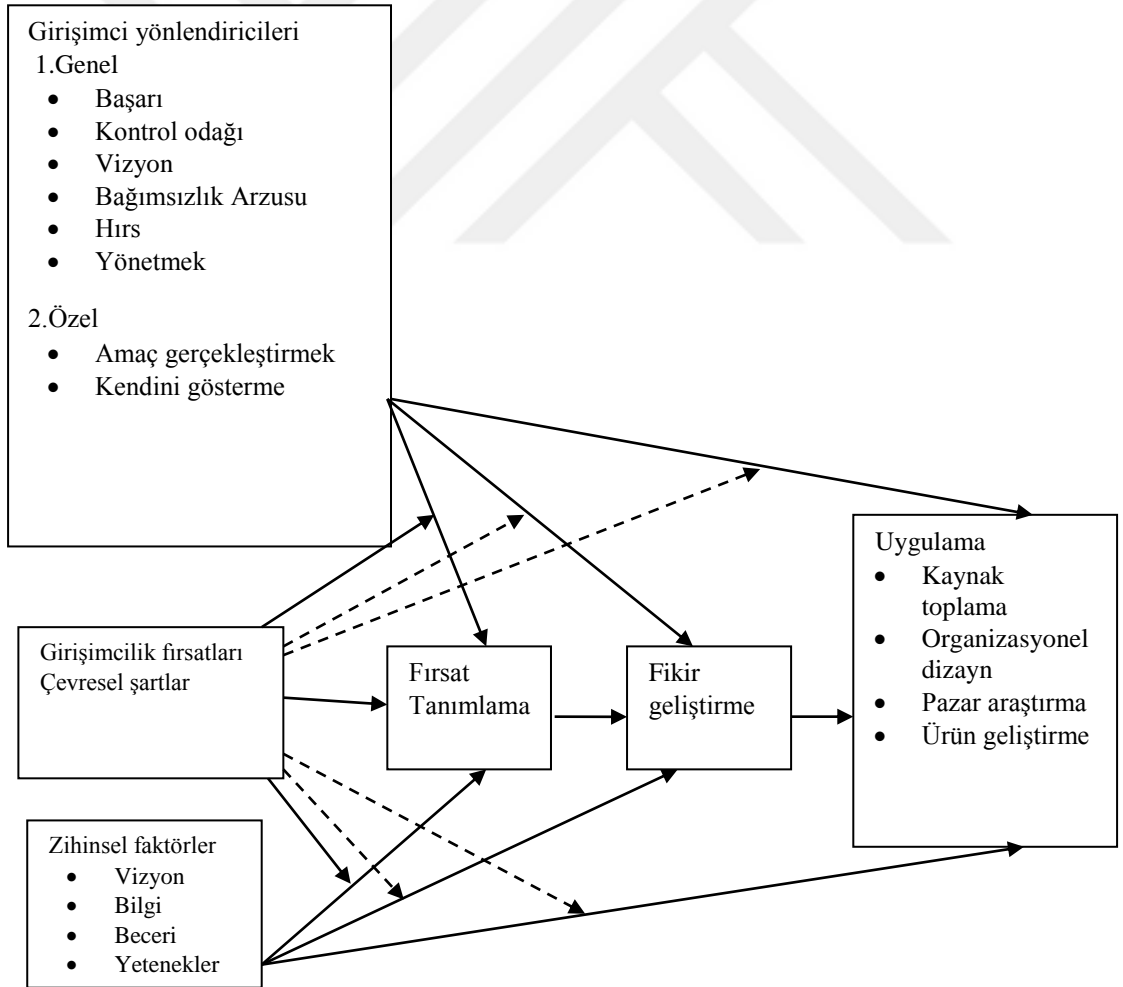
Girişimci yönlendiricileri
1.Genel
- Başarı
- Kontrol odağı
- Vizyon
- Bağımsızlık Arzusu
- Hırs
- Yönetmek

2.Özel
- Amaç gerçekleştirmek
- Kendini gösterme

Girişimcilik fırsatları
Çevresel şartlar

Fırsat Tanımlama

Fikir geliştirme

Uygulama
- Kaynak toplama
- Organizasyonel dizayn
- Pazar araştırma
- Ürün geliştirme

Zihinsel faktörler
- Vizyon
- Bilgi
- Beceri
- Yetenekler